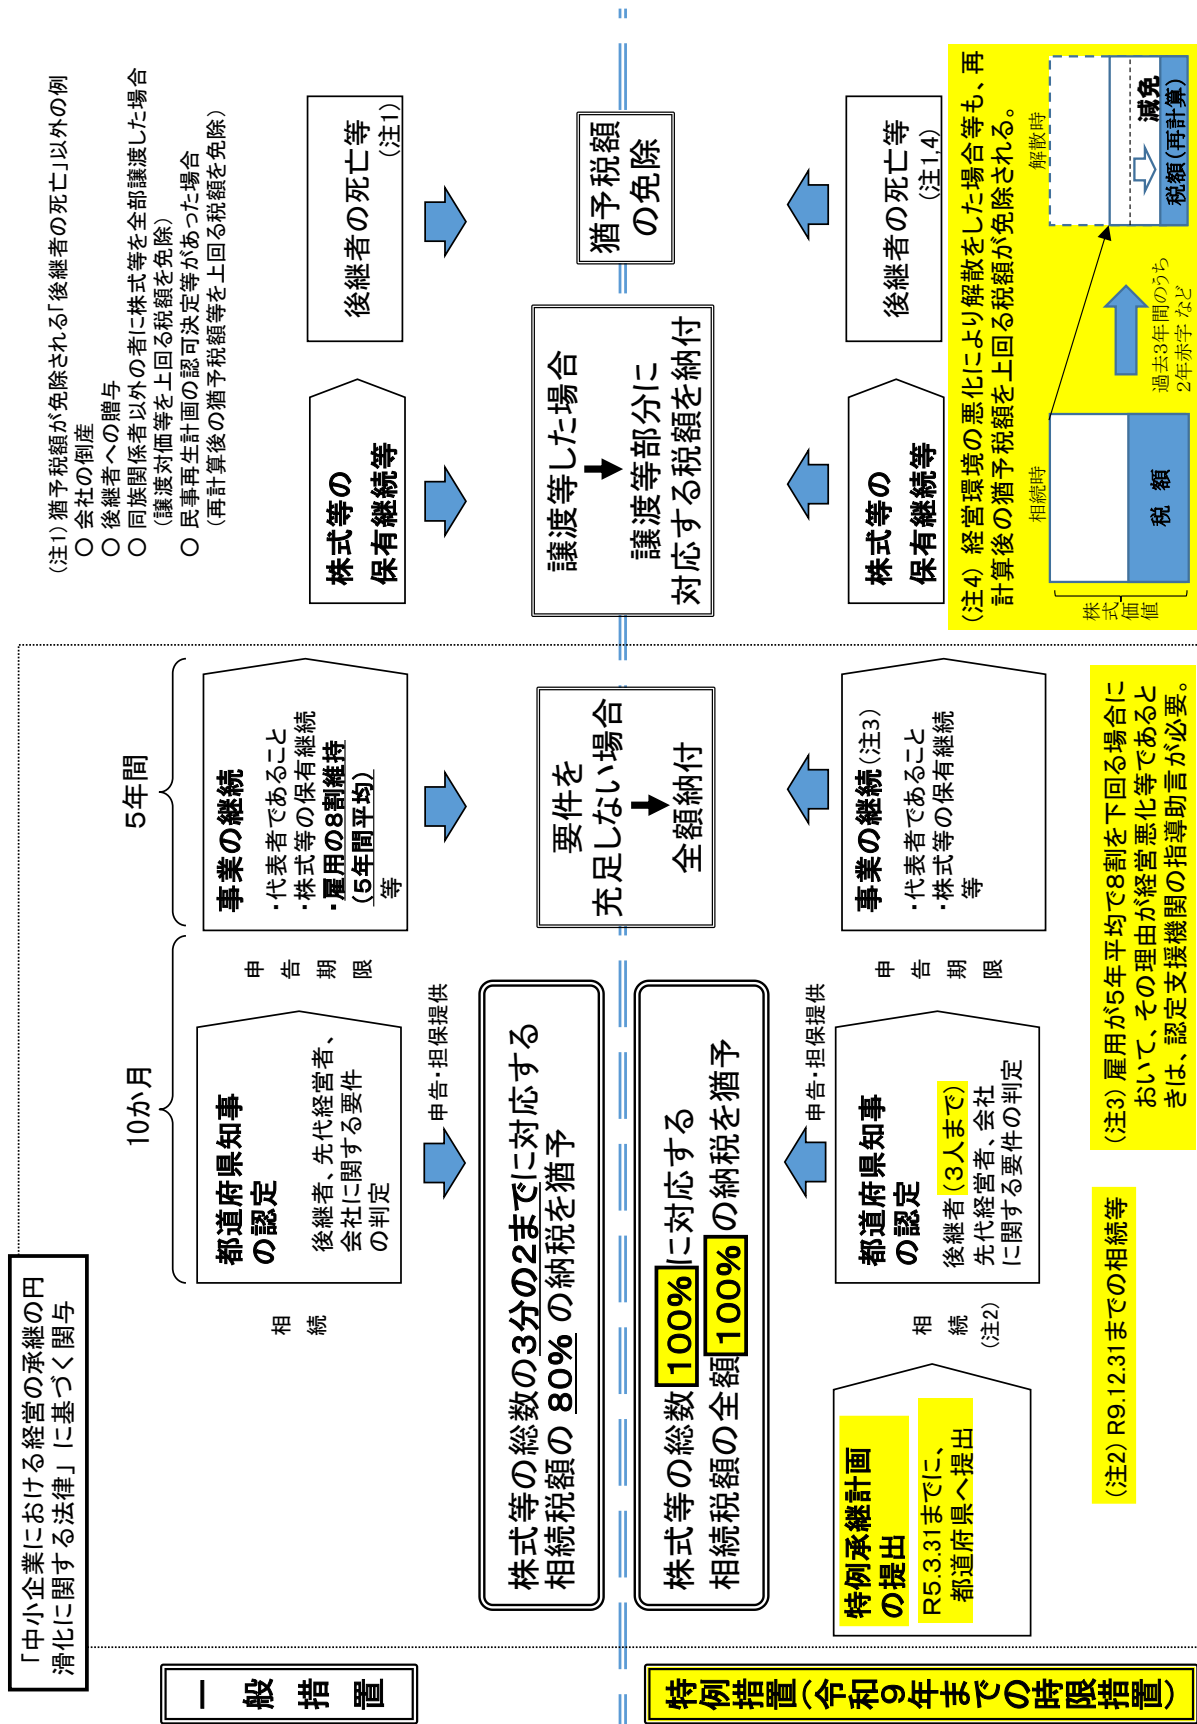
一般措置

特例措置(令和9年までの時限措置)

「中小企業における経営の承継の円滑化に関する法律」に基づく関与

相続

10か月

申告期限

5年間

都道府県知事の認定
後継者、先代経営者、会社に関する要件の判定

申告・担保提供

株式等の総数の3分の2までに対応する相続税額の80%の納税を猶予

事業の継続
・代表者であること
・株式等の保有継続
・雇用の8割維持(5年間平均)
等

要件を充足しない場合
↓
全額納付

株式等の保有継続等

譲渡等した場合
↓
譲渡等部分に対応する税額を納付

後継者の死亡等(注1)

猶予税額の免除

特例承継計画の提出
R5.3.31までに、都道府県へ提出

相続(注2)

都道府県知事の認定
後継者(3人まで)先代経営者、会社に関する要件の判定

申告・担保提供

株式等の総数100%に対応する相続税額の全額100%の納税を猶予

事業の継続(注3)
・代表者であること
・株式等の保有継続
等

株式等の保有継続等

後継者の死亡等(注1,4)

(注1)猶予税額が免除される「後継者の死亡」以外の例
○ 会社の倒産
○ 後継者への贈与
○ 同族関係者以外の者に株式等を全部譲渡した場合(譲渡対価等を上回る税額を免除)
○ 民事再生計画の認可決定等があった場合(再計算後の猶予税額等を上回る税額を免除)

(注2) R9.12.31までの相続等

(注3) 雇用が5年平均で8割を下回る場合において、その理由が経営悪化等であるときは、認定支援機関の指導助言が必要。

(注4) 経営環境の悪化により解散をした場合等も、再計算後の猶予税額を上回る税額が免除される。

株式価値
相続時
税額
過去3年間のうち2年赤字など
解散時
減免
税額(再計算)